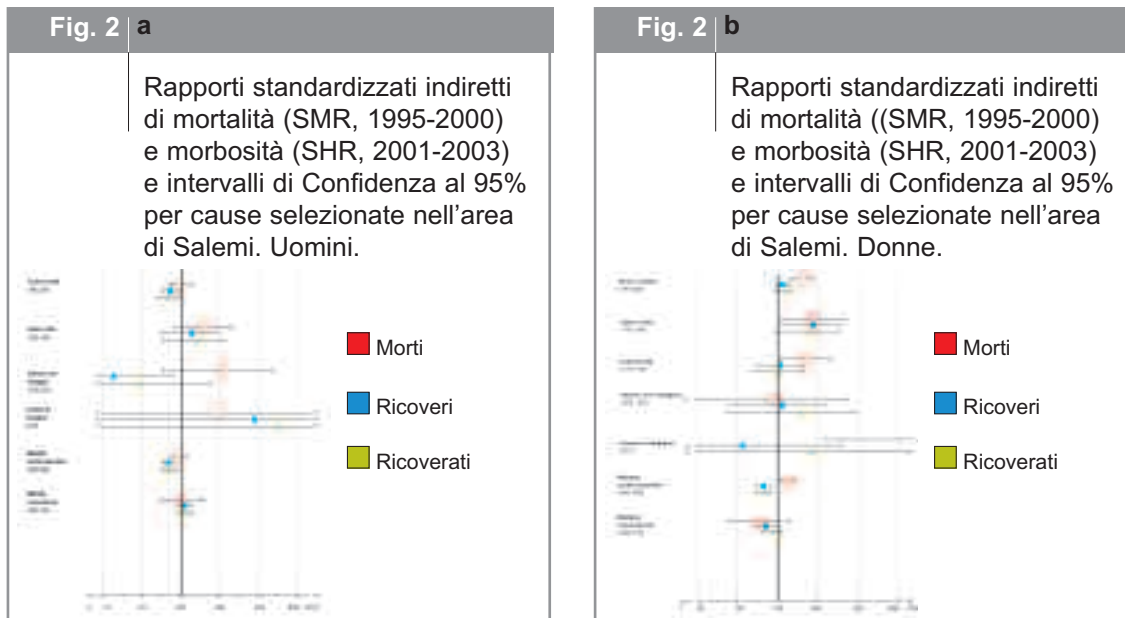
Fig. 2 a

Rapporti standardizzati indiretti di mortalità (SMR, 1995-2000) e morbosità (SHR, 2001-2003) e intervalli di Confidenza al 95% per cause selezionate nell'area di Salemi. Uomini.

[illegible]

Morti

Ricoveri

Ricoverati

Fig. 2 b

Rapporti standardizzati indiretti di mortalità ((SMR, 1995-2000) e morbosità (SHR, 2001-2003) e intervalli di Confidenza al 95% per cause selezionate nell'area di Salemi. Donne.

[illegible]

Morti

Ricoveri

Ricoverati